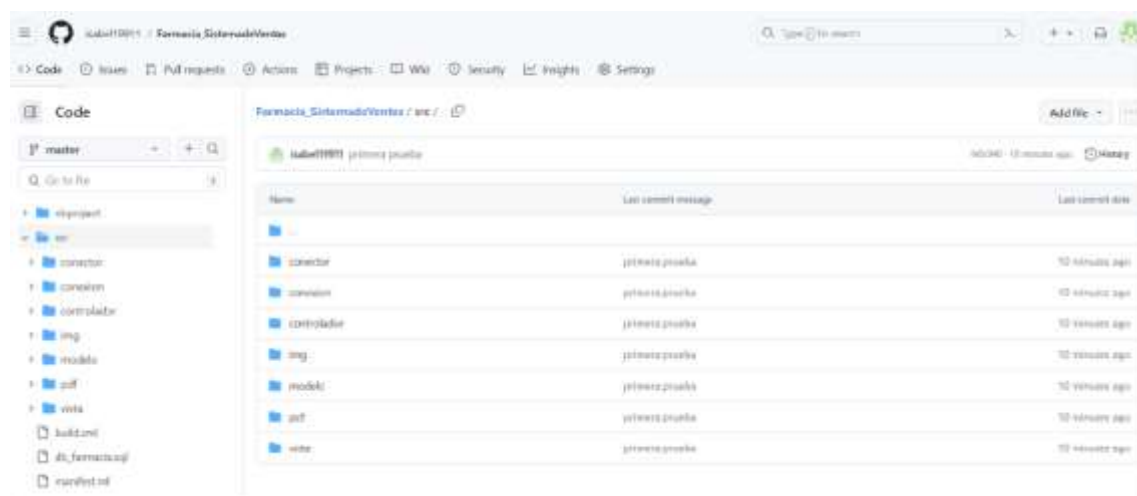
isabel19911 / Farmacia_SistemadeVentas

Q Type / to search

<> Code  Issues  Pull requests  Actions  Projects  Wiki  Security  Insights  Settings

Code

master

Q Go to file

nbproject
src
conector
conexion
controlador
img
modelo
pdf
vista
build.xml
db_farmacia.sql
manifest.mf

Farmacia_SistemadeVentas / src /

Add file

isabel19911 primera prueba

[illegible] · 10 minutes ago  History

| Name | Last commit message | Last commit date |
|---|---|---|
| .. | | |
| conector | primera prueba | 10 minutes ago |
| conexion | primera prueba | 10 minutes ago |
| controlador | primera prueba | 10 minutes ago |
| img | primera prueba | 10 minutes ago |
| modelo | primera prueba | 10 minutes ago |
| pdf | primera prueba | 10 minutes ago |
| vista | primera prueba | 10 minutes ago |